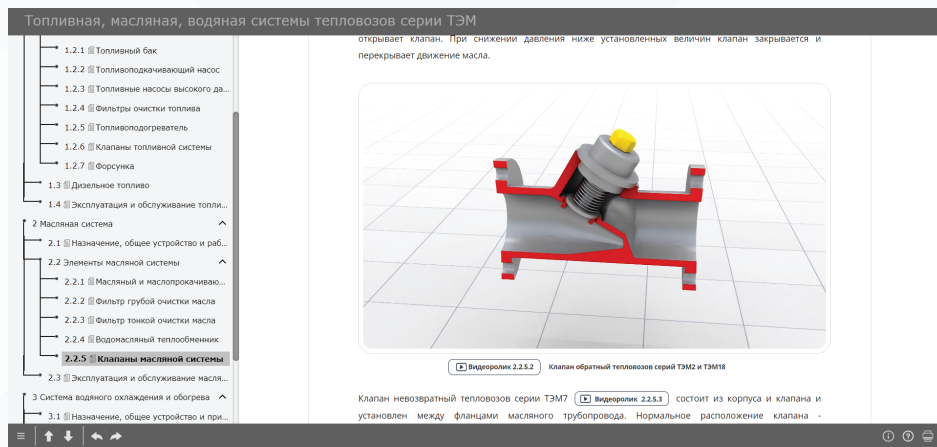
Топливная, масляная, водяная системы тепловозов серии ТЭМ

1.2.1 Топливный бак
1.2.2 Топливоподкачивающий насос
1.2.3 Топливные насосы высокого дав...
1.2.4 Фильтры очистки топлива
1.2.5 Топливоподогреватель
1.2.6 Клапаны топливной системы
1.2.7 Форсунка
1.3 Дизельное топливо
1.4 Эксплуатация и обслуживание топли...
2 Масляная система
2.1 Назначение, общее устройство и раб...
2.2 Элементы масляной системы
2.2.1 Масляный и маслопрокачиваю...
2.2.2 Фильтр грубой очистки масла
2.2.3 Фильтр тонкой очистки масла
2.2.4 Водомасляный теплообменник
2.2.5 Клапаны масляной системы
2.3 Эксплуатация и обслуживание масля...
3 Система водяного охлаждения и обогрева
3.1 Назначение, общее устройство и при...

открывает клапан. При снижении давления ниже установленных величин клапан закрывается и перекрывает движение масла.

Видеоролик 2.2.5.2 Клапан обратный тепловозов серий ТЭМ2 и ТЭМ18

Клапан невозвратный тепловозов серии ТЭМ7 Видеоролик 2.2.5.3 состоит из корпуса и клапана и установлен между фланцами масляного трубопровода. Нормальное расположение клапана -